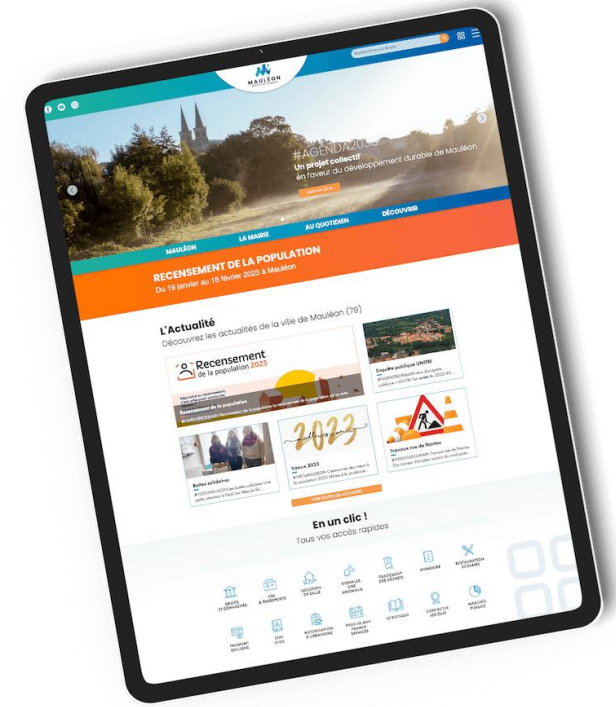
MAULÉON

#AGENDA2030
Un projet collectif
en faveur du développement durable de Mauléon

MAULÉON
LA MAIRIE
AU QUOTIDIEN
DÉCOUVRIR

RECENSEMENT DE LA POPULATION
Du 19 janvier au 18 février 2023 à Mauléon

L'Actualité
Découvrez les actualités de la ville de Mauléon (79)

Recensement de la population 2023

Recensement de la population

Enquête publique UNITEI

2023

Boîtes solidaires

Voeux 2023

Travaux rue de Nantes

VOIR TOUTES LES ACTUALITÉS

En un clic !
Tous vos accès rapides

DROITS ET DÉMARCHES
CNI & PASSEPORTS
LOCATION DE SALLE
SIGNALER UNE ANOMALIE
TRAITEMENT DES DÉCHETS
ANNUAIRE
RESTAURATION SCOLAIRE

PAIEMENT EN LIGNE
ÉTAT CIVIL
AUTORISATION D'URBANISME
PRISE DE RDV FRANCE SERVICES
E-BIBLIO
CONTACTER LES ÉLUS
MARCHÉS PUBLICS